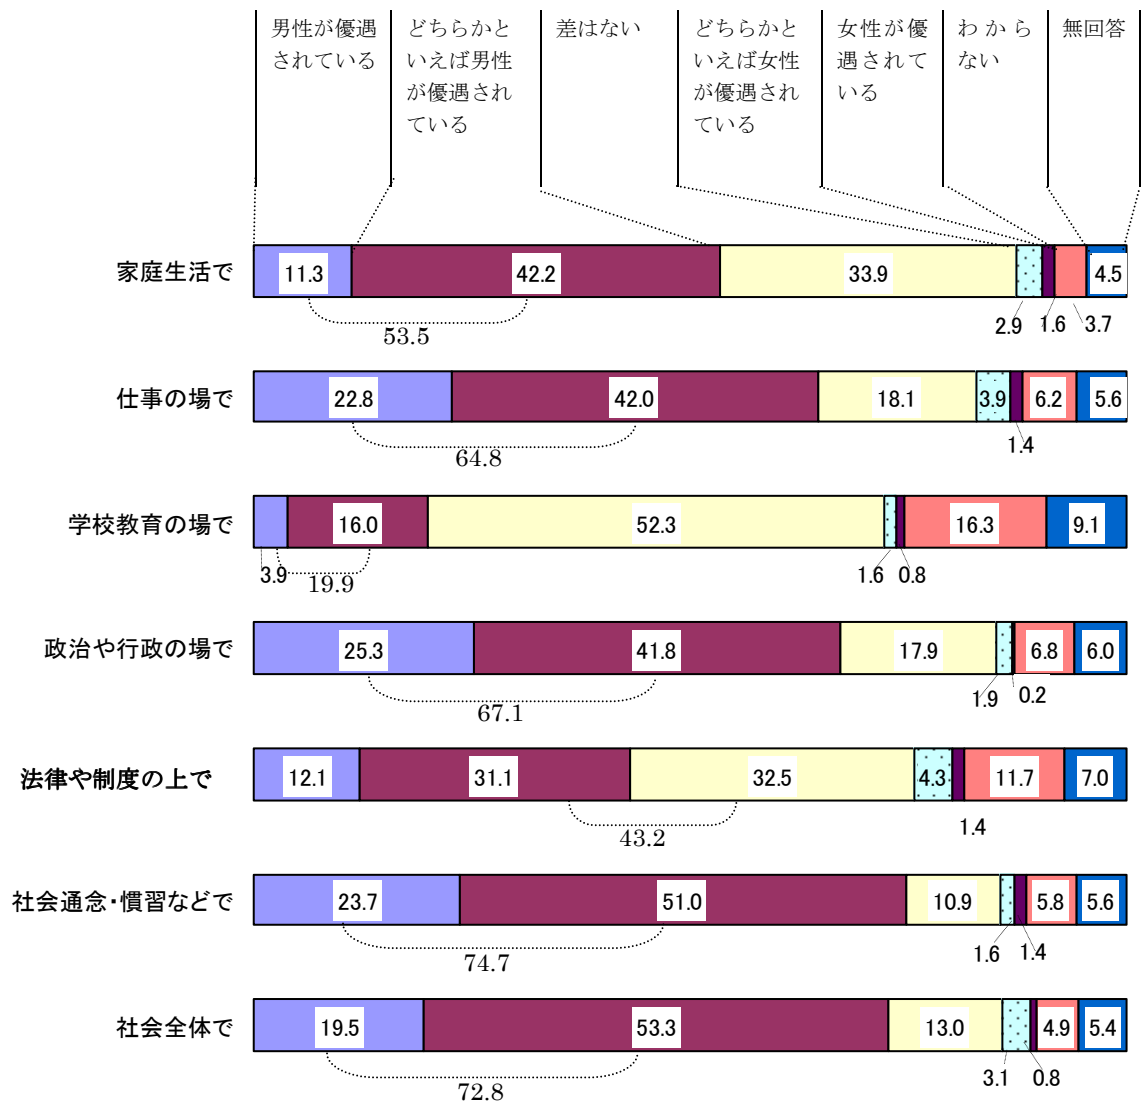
男性が優遇されている
どちらかといえば男性が優遇されている
差はない
どちらかといえば女性が優遇されている
女性が優遇されている
わからない
無回答

家庭生活で
11.3
42.2
33.9
4.5
2.9
1.6
3.7
53.5

仕事の場で
22.8
42.0
18.1
3.9
6.2
5.6
1.4
64.8

学校教育の場で
16.0
52.3
16.3
9.1
3.9
19.9
1.6
0.8

政治や行政の場で
25.3
41.8
17.9
6.8
6.0
1.9
0.2
67.1

法律や制度の上で
12.1
31.1
32.5
4.3
11.7
7.0
1.4
43.2

社会通念・慣習などで
23.7
51.0
10.9
5.8
5.6
1.6
1.4
74.7

社会全体で
19.5
53.3
13.0
4.9
5.4
3.1
0.8
72.8